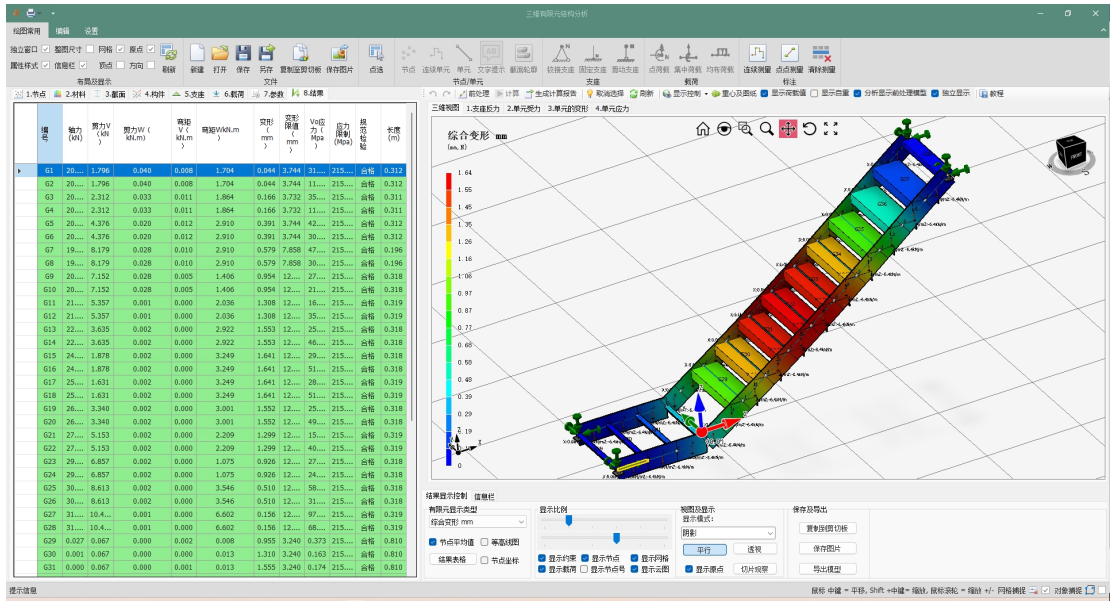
三维有限元结构分析

绘图常用 编辑 设置

独立窗口 题图尺寸 网格 原点 属性样式 信息栏 顶点 方向 刷新
布局及显示
新建 打开 保存 另存 复制至剪切板 保存图片
文件
点选
节点 连续单元 单元 文字提示 截面轮廓
节点/单元
铰接支座 固定支座 滑动支座
支座
点荷载 集中荷载 均布荷载
荷预
连续测量 点点测量 清除测量
标注

1.节点 2.材料 3.截面 4.构件 5.支座 6.载荷 7.参数 8.结果

三维视图 1.支座反力 2.单元受力 3.单元的变形 4.单元应力

前处理 计算 生成计算报告 取消选择 刷新 显示控制 重心及图纸 显示荷载值 显示白重 分析显示前处理模型 独立显示 教程

| 编号 | 轴力(kN) | 剪力V(kN) | 剪力W(kN.m) | 弯矩V(kN.m) | 弯矩W kN.m | 变形(mm) | 变形限值(mm) | Vo应力(Mpa) | 应力限制(Mpa) | 规范检验 | 长度(m) |
|---|---|---|---|---|---|---|---|---|---|---|---|
| G1 | 20.... | 1.796 | 0.040 | 0.008 | 1.704 | 0.044 | 3.744 | 31.... | 215.... | 合格 | 0.312 |
| G2 | 20.... | 1.796 | 0.040 | 0.008 | 1.704 | 0.044 | 3.744 | 11.... | 215.... | 合格 | 0.312 |
| G3 | 20.... | 2.312 | 0.033 | 0.011 | 1.864 | 0.166 | 3.732 | 35.... | 215.... | 合格 | 0.311 |
| G4 | 20.... | 2.312 | 0.033 | 0.011 | 1.864 | 0.166 | 3.732 | 11.... | 215.... | 合格 | 0.311 |
| G5 | 20.... | 4.376 | 0.020 | 0.012 | 2.910 | 0.391 | 3.744 | 42.... | 215.... | 合格 | 0.312 |
| G6 | 20.... | 4.376 | 0.020 | 0.012 | 2.910 | 0.391 | 3.744 | 30.... | 215.... | 合格 | 0.312 |
| G7 | 19.... | 8.179 | 0.028 | 0.010 | 2.910 | 0.579 | 7.858 | 47.... | 215.... | 合格 | 0.196 |
| G8 | 19.... | 8.179 | 0.028 | 0.010 | 2.910 | 0.579 | 7.858 | 30.... | 215.... | 合格 | 0.196 |
| G9 | 20.... | 7.152 | 0.028 | 0.005 | 1.406 | 0.954 | 12.... | 27.... | 215.... | 合格 | 0.318 |
| G10 | 20.... | 7.152 | 0.028 | 0.005 | 1.406 | 0.954 | 12.... | 34.... | 215.... | 合格 | 0.318 |
| G11 | 21.... | 5.357 | 0.001 | 0.000 | 2.036 | 1.308 | 12.... | 16.... | 215.... | 合格 | 0.319 |
| G12 | 21.... | 5.357 | 0.001 | 0.000 | 2.036 | 1.308 | 12.... | 35.... | 215.... | 合格 | 0.319 |
| G13 | 22.... | 3.635 | 0.002 | 0.000 | 2.922 | 1.553 | 12.... | 25.... | 215.... | 合格 | 0.318 |
| G14 | 22.... | 3.635 | 0.002 | 0.000 | 2.922 | 1.553 | 12.... | 46.... | 215.... | 合格 | 0.318 |
| G15 | 24.... | 1.878 | 0.002 | 0.000 | 3.249 | 1.641 | 12.... | 29.... | 215.... | 合格 | 0.318 |
| G16 | 24.... | 1.878 | 0.002 | 0.000 | 3.249 | 1.641 | 12.... | 51.... | 215.... | 合格 | 0.318 |
| G17 | 25.... | 1.631 | 0.002 | 0.000 | 3.249 | 1.641 | 12.... | 28.... | 215.... | 合格 | 0.319 |
| G18 | 25.... | 1.631 | 0.002 | 0.000 | 3.249 | 1.641 | 12.... | 51.... | 215.... | 合格 | 0.319 |
| G19 | 26.... | 3.340 | 0.002 | 0.000 | 3.001 | 1.552 | 12.... | 25.... | 215.... | 合格 | 0.318 |
| G20 | 26.... | 3.340 | 0.002 | 0.000 | 3.001 | 1.552 | 12.... | 49.... | 215.... | 合格 | 0.318 |
| G21 | 27.... | 5.153 | 0.002 | 0.000 | 2.209 | 1.299 | 12.... | 15.... | 215.... | 合格 | 0.319 |
| G22 | 27.... | 5.153 | 0.002 | 0.000 | 2.209 | 1.299 | 12.... | 40.... | 215.... | 合格 | 0.319 |
| G23 | 29.... | 6.857 | 0.002 | 0.000 | 1.075 | 0.926 | 12.... | 27.... | 215.... | 合格 | 0.318 |
| G24 | 29.... | 6.857 | 0.002 | 0.000 | 1.075 | 0.926 | 12.... | 25.... | 215.... | 合格 | 0.318 |
| G25 | 30.... | 8.613 | 0.002 | 0.000 | 3.546 | 0.510 | 12.... | 58.... | 215.... | 合格 | 0.318 |
| G26 | 30.... | 8.613 | 0.002 | 0.000 | 3.546 | 0.510 | 12.... | 31.... | 215.... | 合格 | 0.318 |
| G27 | 31.... | 10.4... | 0.001 | 0.000 | 6.602 | 0.156 | 12.... | 42.... | 215.... | 合格 | 0.318 |
| G28 | 31.... | 10.4... | 0.001 | 0.000 | 6.602 | 0.156 | 12.... | 68.... | 215.... | 合格 | 0.318 |
| G29 | 0.027 | 0.067 | 0.000 | 0.002 | 0.008 | 0.955 | 3.240 | 0.373 | 215.... | 合格 | 0.810 |
| G30 | 0.001 | 0.067 | 0.000 | 0.000 | 0.013 | 1.310 | 3.240 | 0.163 | 215.... | 合格 | 0.810 |
| G31 | 0.000 | 0.067 | 0.000 | 0.001 | 0.013 | 1.555 | 3.240 | 0.174 | 215.... | 合格 | 0.810 |

综合变形 mm
(mm, N)
1.64
1.55
1.45
1.35
1.26
1.16
1.06
0.97
0.87
0.77
0.68
0.58
0.48
0.39
0.29
0.19
0.10
0

结果显示控制 信息栏
有限元显示类型
综合变形 mm
节点平均值 等高线图
结果表格 节点坐标
显示比例
显示约束 显示节点 显示网格
显示截面 显示节点号 显示云图
视图及显示
显示模式:
阴影
平行 透视
显示原点 切片观察
保存及导出
复制到剪切板
保存图片
导出模型

提示信息
鼠标 中键 = 平移, Shift +中键 = 缩放, 鼠标滚轮 = 缩放 +/- 网格捕捉 对象捕捉